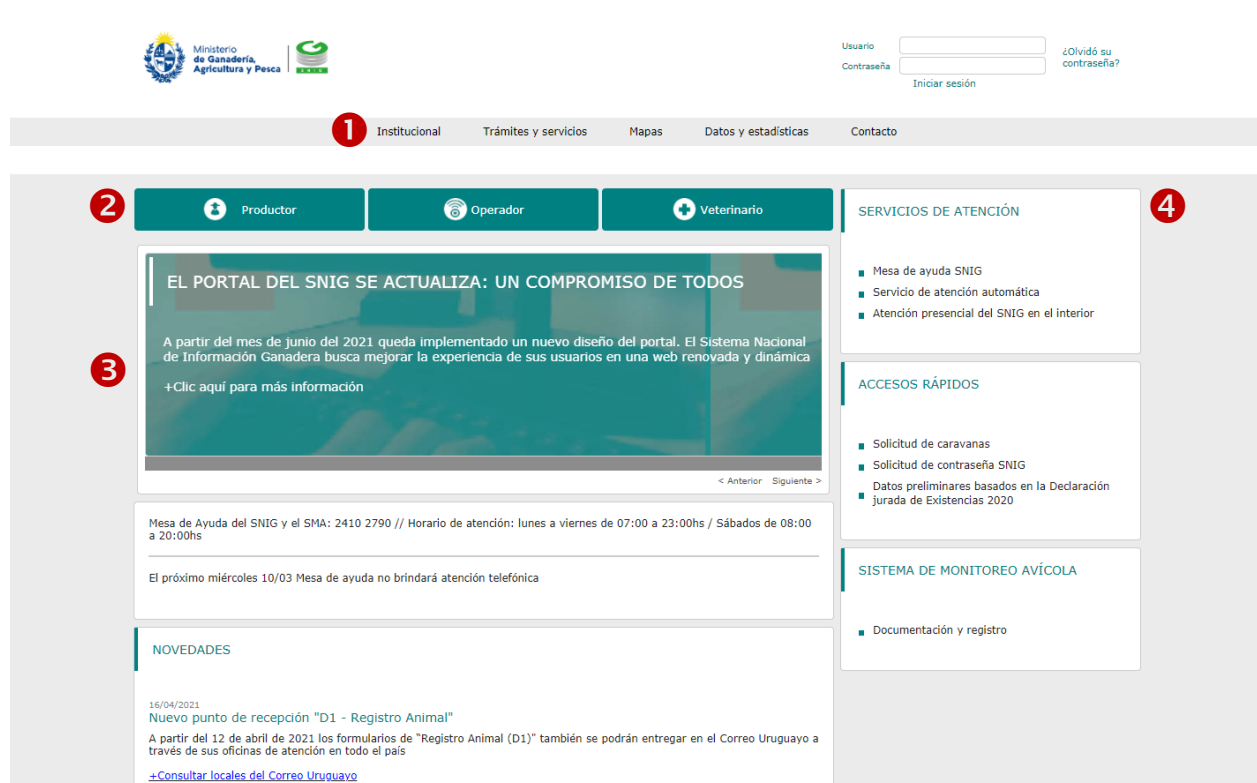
Ministerio de Ganadería, Agricultura y Pesca

Usuario
Contraseña
¿Olvidó su contraseña?
Iniciar sesión

1 Institucional Trámites y servicios Mapas Datos y estadísticas Contacto

2 Productor Operador Veterinario

3

EL PORTAL DEL SNIG SE ACTUALIZA: UN COMPROMISO DE TODOS

A partir del mes de junio del 2021 queda implementado un nuevo diseño del portal. El Sistema Nacional de Información Ganadera busca mejorar la experiencia de sus usuarios en una web renovada y dinámica

+Clic aquí para más información

< Anterior Siguiente >

Mesa de Ayuda del SNIG y el SMA: 2410 2790 // Horario de atención: lunes a viernes de 07:00 a 23:00hs / Sábados de 08:00 a 20:00hs

El próximo miércoles 10/03 Mesa de ayuda no brindará atención telefónica

NOVEDADES

16/04/2021
Nuevo punto de recepción "D1 - Registro Animal"
A partir del 12 de abril de 2021 los formularios de "Registro Animal (D1)" también se podrán entregar en el Correo Uruguayo a través de sus oficinas de atención en todo el país
+Consultar locales del Correo Uruguayo

4

SERVICIOS DE ATENCIÓN
Mesa de ayuda SNIG
Servicio de atención automática
Atención presencial del SNIG en el interior

ACCESOS RÁPIDOS
Solicitud de caravanas
Solicitud de contraseña SNIG
Datos preliminares basados en la Declaración jurada de Existencias 2020

SISTEMA DE MONITOREO AVÍCOLA
Documentación y registro